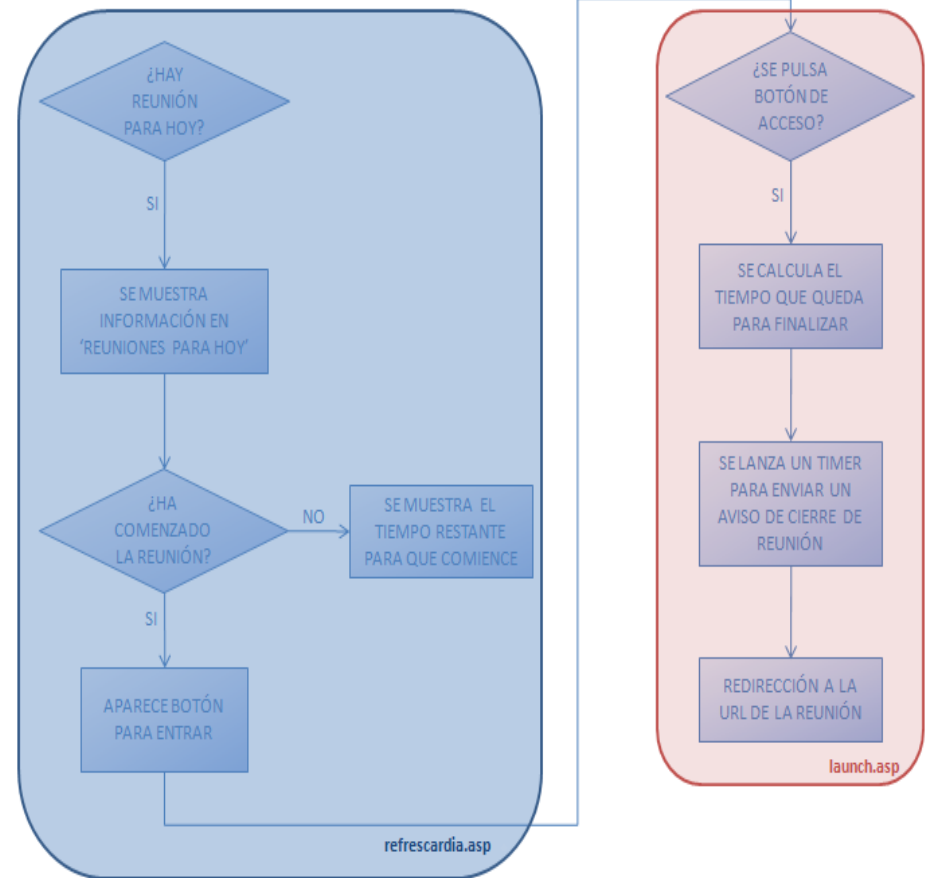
¿HAY REUNIÓN PARA HOY?

SI

SE MUESTRA INFORMACIÓN EN 'REUNIONES PARA HOY'

¿HA COMENZADO LA REUNIÓN?

NO

SE MUESTRA EL TIEMPO RESTANTE PARA QUE COMIENCE

SI

APARECE BOTÓN PARA ENTRAR

refrescardia.asp

¿SE PULSA BOTÓN DE ACCESO?

SI

SE CALCULA EL TIEMPO QUE QUEDA PARA FINALIZAR

SE LANZA UN TIMER PARA ENVIAR UN AVISO DE CIERRE DE REUNIÓN

REDIRECCIÓN A LA URL DE LA REUNIÓN

launch.asp